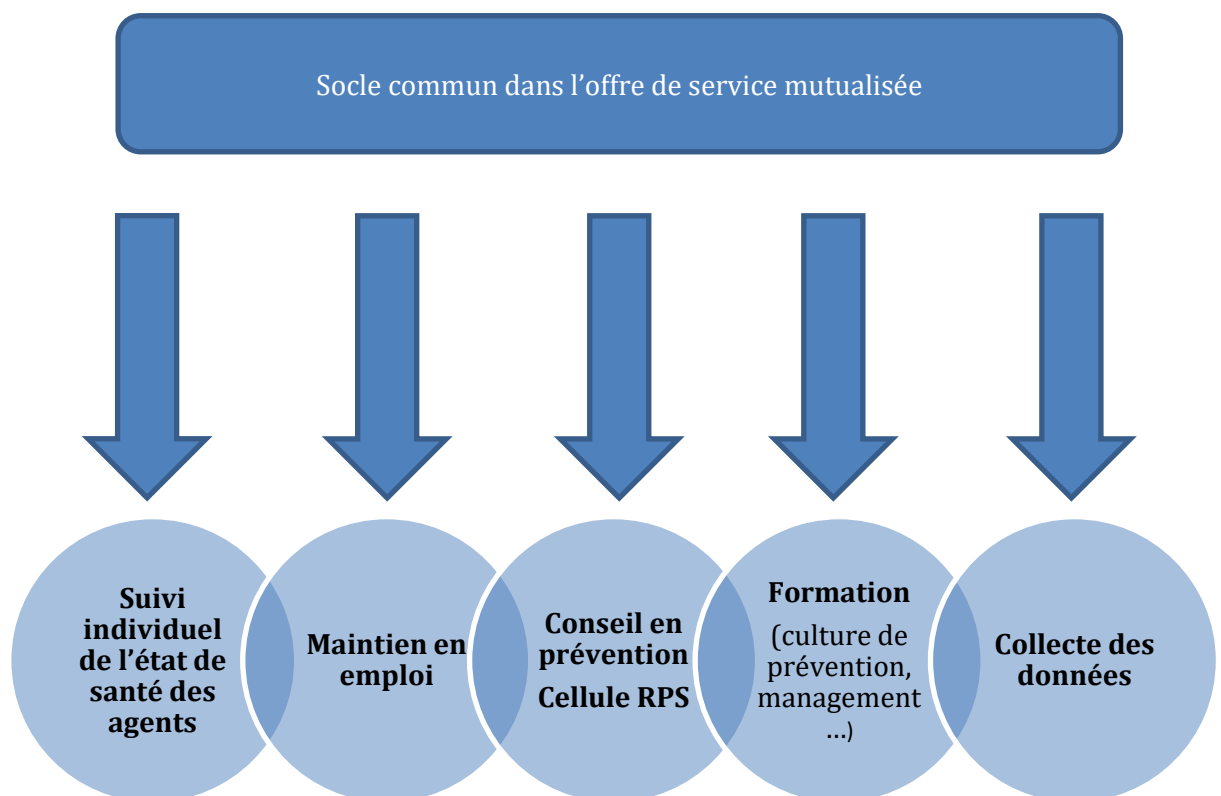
Socle commun dans l’offre de service mutualisée

Suivi individuel de l’état de santé des agents

Maintien en emploi

Conseil en prévention

Cellule RPS

Formation

(culture de prévention, management …)

Collecte des données